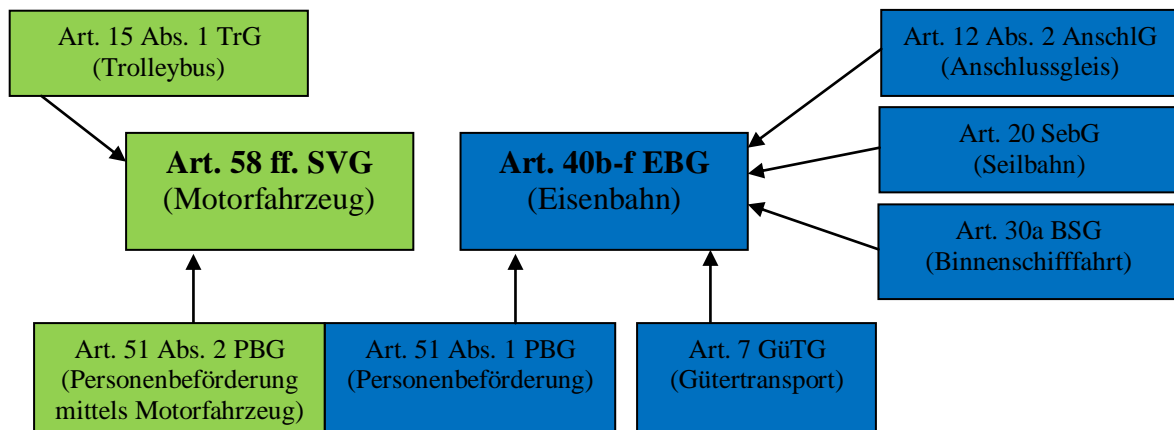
Art. 15 Abs. 1 TrG
(Trolleybus)

Art. 58 ff. SVG
(Motorfahrzeug)

Art. 40b-f EBG
(Eisenbahn)

Art. 12 Abs. 2 AnschlG
(Anschlussgleis)

Art. 20 SebG
(Seilbahn)

Art. 30a BSG
(Binnenschifffahrt)

Art. 51 Abs. 2 PBG
(Personenbeförderung mittels Motorfahrzeug)

Art. 51 Abs. 1 PBG
(Personenbeförderung)

Art. 7 GüTG
(Gütertransport)